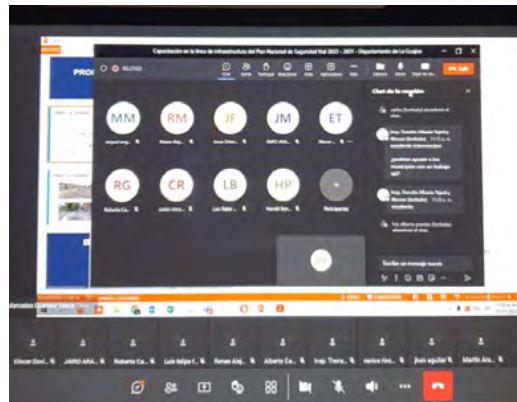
Capacitación en la línea de Infraestructura del Plan Nacional de Seguridad Vial 2022 – 2031 – Departamento de La Guajira

Salir

Chat de la reunión

MM
RM
JF
JM
ET
RG
CR
LB
HP

Escribir un mensaje nuevo

Eliecer Dovi...
JAIRO ARA...
Roberto Ca...
Luis felipe F...
Renee Alej...
Alberto Ca...
Insp. Trans...
carlos rinc...
jhon aguilar
Martin Ara...